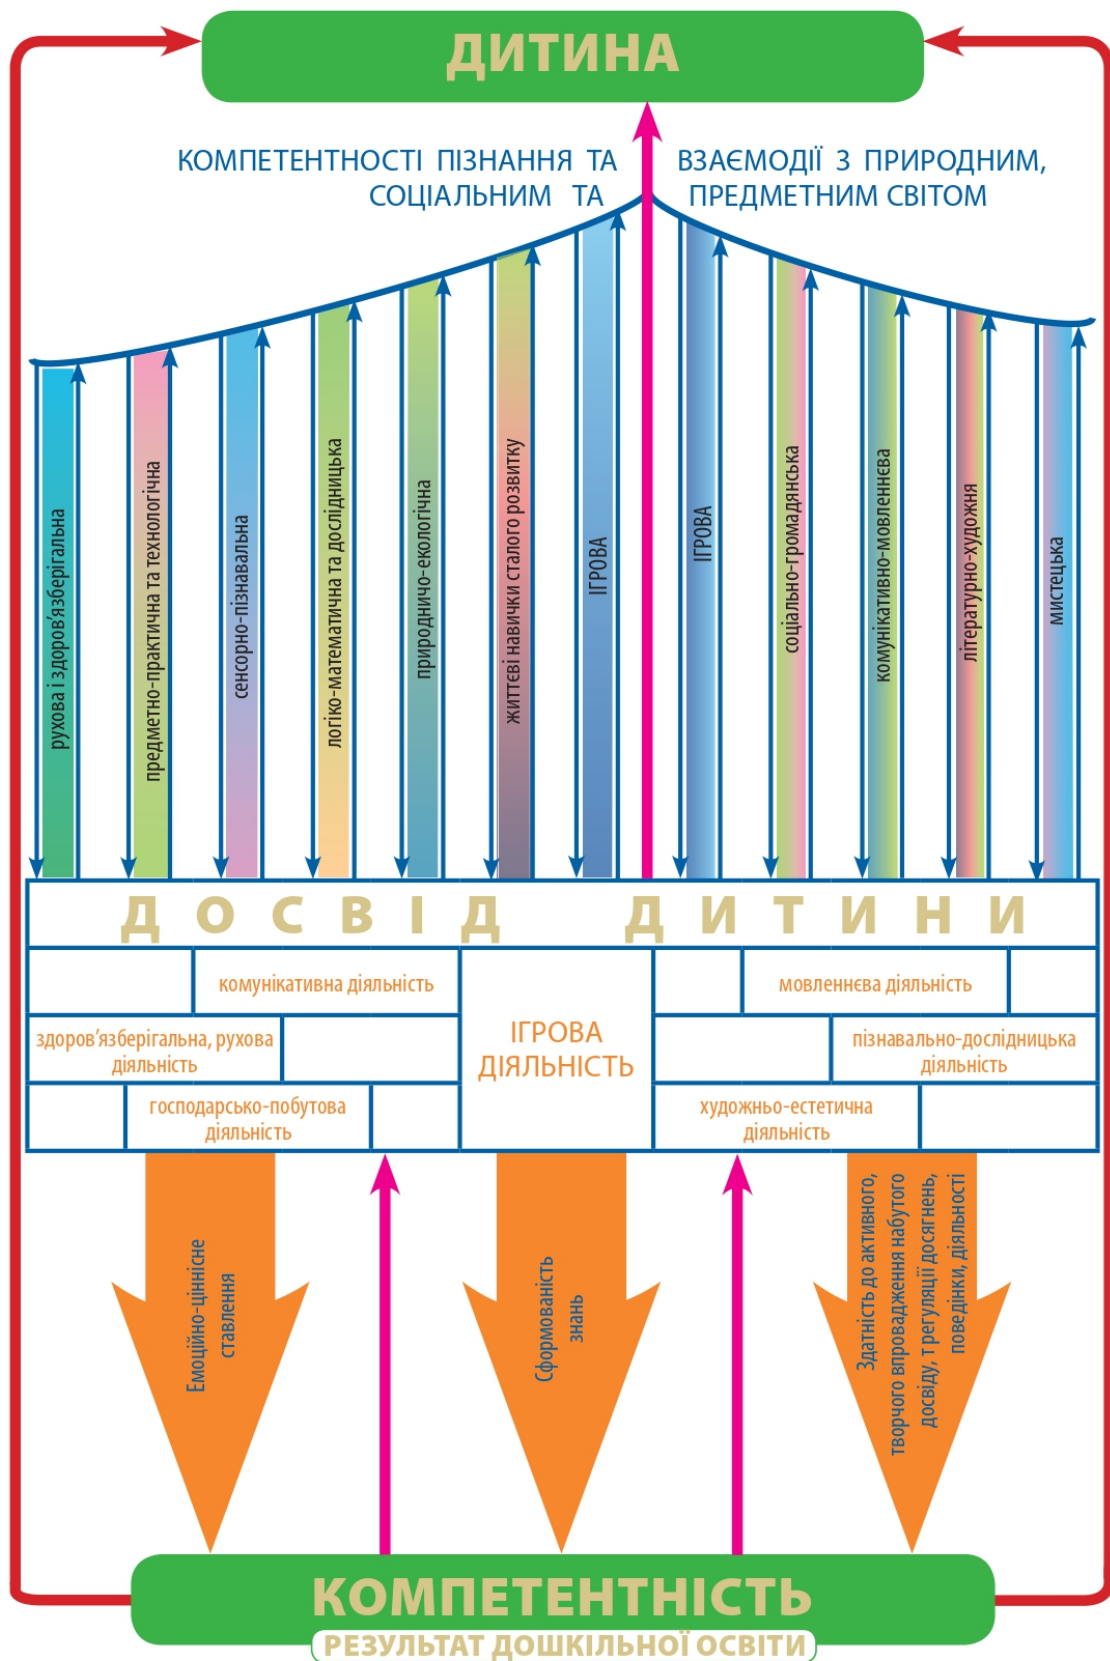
ДИТИНА

КОМПЕТЕНТНОСТІ ПІЗНАННЯ ТА ВЗАЄМОДІЇ З ПРИРОДНИМ, СОЦІАЛЬНИМ ТА ПРЕДМЕТНИМ СВІТОМ

рухова і здоров'язберігальна

предметно-практична та технологічна

сенсорно-пізнавальна

логіко-математична та дослідницька

природничо-екологічна

життєві навички сталого розвитку

ІГРОВА

ІГРОВА

соціально-громадянська

комунікативно-мовленнєва

літературно-художня

мистецька

ДОСВІД ДИТИНИ

комунікативна діяльність

мовленнєва діяльність

здоров'язберігальна, рухова діяльність

ІГРОВА ДІЯЛЬНІСТЬ

пізнавально-дослідницька діяльність

господарсько-побутова діяльність

художньо-естетична діяльність

Емоційно-ціннісне ставлення

Сформованість знань

Здатність до активного, творчого впровадження набутого досвіду, т регуляції досягнень, поведінки, діяльності

КОМПЕТЕНТНІСТЬ

РЕЗУЛЬТАТ ДОШКІЛЬНОЇ ОСВІТИ